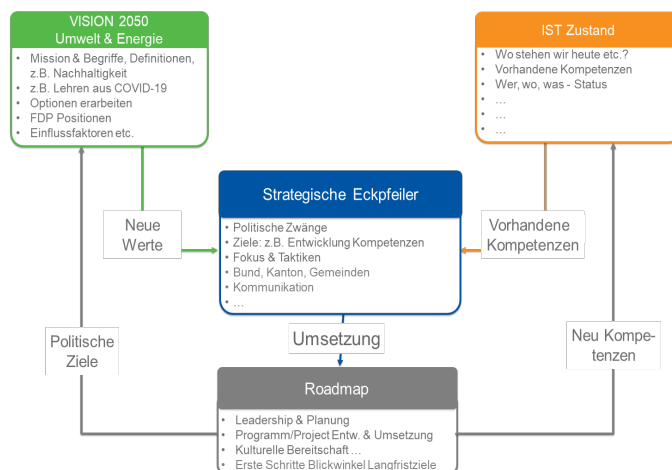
VISION 2050
Umwelt & Energie

- Mission & Begriffe, Definitionen, z.B. Nachhaltigkeit
- z.B. Lehren aus COVID-19
- Optionen erarbeiten
- FDP Positionen
- Einflussfaktoren etc.

IST Zustand

- Wo stehen wir heute etc.?
- Vorhandene Kompetenzen
- Wer, wo, was - Status
- …
- …
- …

Strategische Eckpfeiler

- Politische Zwänge
- Ziele: z.B. Entwicklung Kompetenzen
- Fokus & Taktiken
- Bund, Kanton, Gemeinden
- Kommunikation
- …

Neue Werte

Vorhandene Kompetenzen

Politische Ziele

Umsetzung

Neu Kompetenzen

Roadmap

- Leadership & Planung
- Programm/Project Entw. & Umsetzung
- Kulturelle Bereitschaft …
- Erste Schritte Blickwinkel Langfristziele